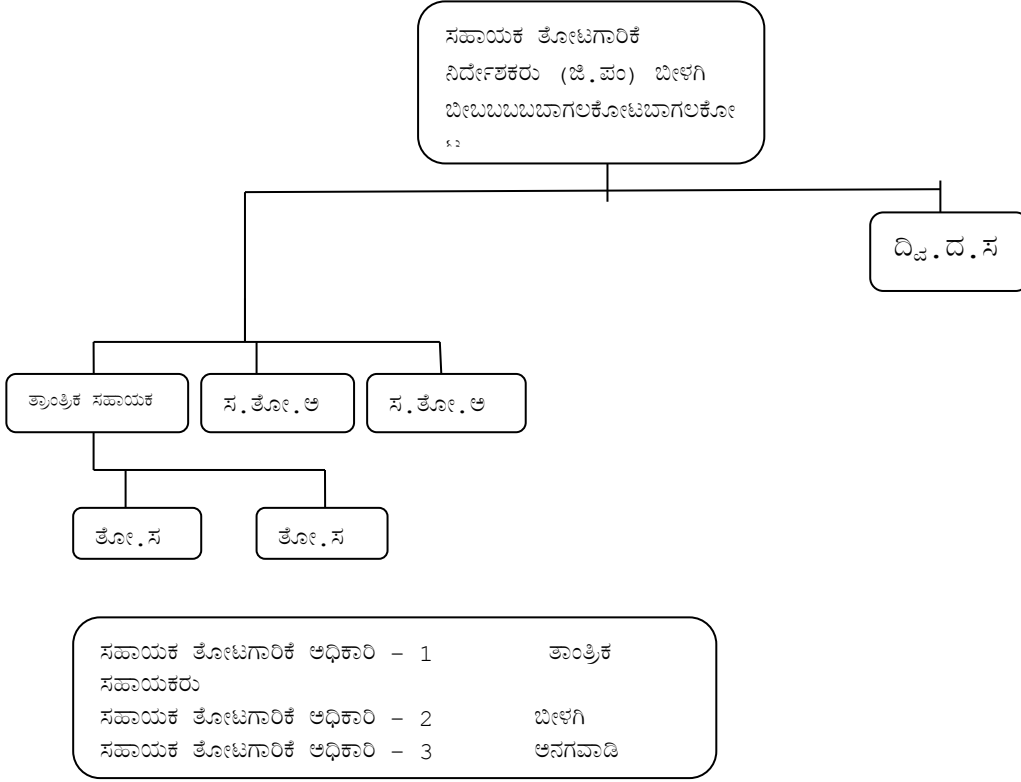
ಸಹಾಯಕ ತೋಟಗಾರಿಕೆ ನಿರ್ದೇಶಕರು (ಜಿ.ಪಂ) ಬೀಳಗಿ ಬೀಬಬಬಬಾಗಲಕೋಟಬಾಗಲಕೋ
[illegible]

ದ್ವಿ.ದ.ಸ

ತಾಂತ್ರಿಕ ಸಹಾಯಕ

ಸ.ತೋ.ಅ

ಸ.ತೋ.ಅ

ತೋ.ಸ

ತೋ.ಸ

ಸಹಾಯಕ ತೋಟಗಾರಿಕೆ ಅಧಿಕಾರಿ – 1 ತಾಂತ್ರಿಕ ಸಹಾಯಕರು
ಸಹಾಯಕ ತೋಟಗಾರಿಕೆ ಅಧಿಕಾರಿ – 2 ಬೀಳಗಿ
ಸಹಾಯಕ ತೋಟಗಾರಿಕೆ ಅಧಿಕಾರಿ – 3 ಅನಗವಾಡಿ